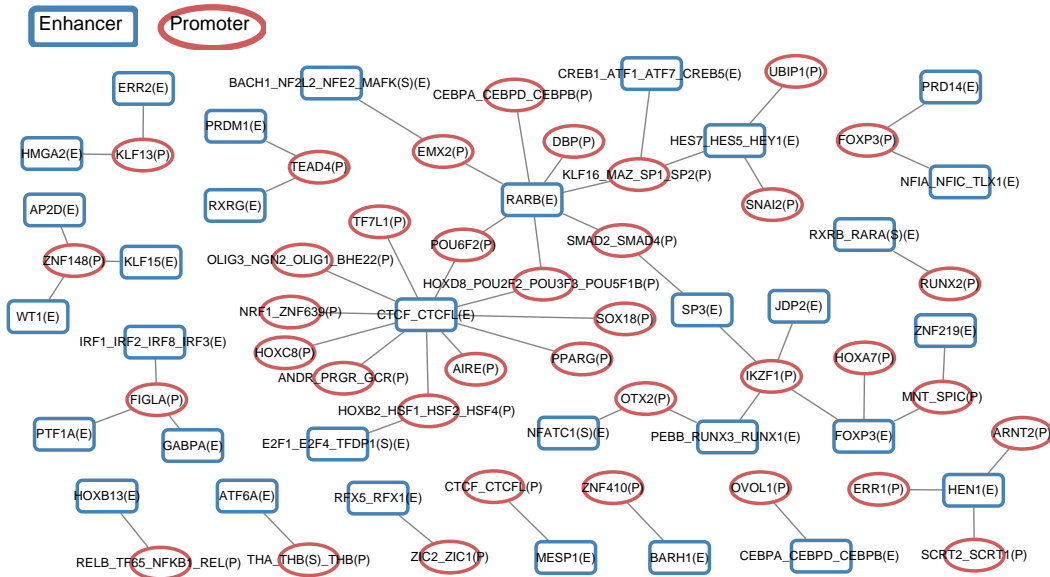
Enhancer
Promoter

ERR2(E)
HMGA2(E)
KLF13(P)
BACH1_NF2L2_NFE2_MAFK(S)(E)
PRDM1(E)
TEAD4(P)
RXRG(E)
CEBPA_CEBPD_CEBPB(P)
EMX2(P)
CREB1_ATF1_ATF7_CREB5(E)
UBIP1(P)
DBP(P)
HES7_HES5_HEY1(E)
KLF16_MAZ_SP1_SP2(P)
RARB(E)
SNAI2(P)
PRD14(E)
FOXP3(P)
NFIA_NFIC_TLX1(E)
AP2D(E)
ZNF148(P)
KLF15(E)
WT1(E)
TF7L1(P)
POU6F2(P)
OLIG3_NGN2_OLIG1_BHE22(P)
HOXD8_POU2F2_POU3F3_POU5F1B(P)
SMAD2_SMAD4(P)
RXRB_RARA(S)(E)
RUNX2(P)
NRF1_ZNF639(P)
CTCF_CTCFL(E)
SOX18(P)
SP3(E)
JDP2(E)
ZNF219(E)
IRF1_IRF2_IRF8_IRF3(E)
HOXC8(P)
AIRE(P)
PPARG(P)
HOXA7(P)
ANDR_PRGR_GCR(P)
IKZF1(P)
MNT_SPIC(P)
FIGLA(P)
HOXB2_HSF1_HSF2_HSF4(P)
OTX2(P)
ARNT2(P)
PTF1A(E)
GABPA(E)
E2F1_E2F4_TFDP1(S)(E)
NFATC1(S)(E)
PEBB_RUNX3_RUNX1(E)
FOXP3(E)
ERR1(P)
HEN1(E)
HOXB13(E)
ATF6A(E)
RFX5_RFX1(E)
CTCF_CTCFL(P)
ZNF410(P)
OVOL1(P)
RELB_TF65_NFKB1_REL(P)
THA_THB(S)_THB(P)
ZIC2_ZIC1(P)
MESP1(E)
BARH1(E)
CEBPA_CEBPD_CEBPB(E)
SCRT2_SCRT1(P)